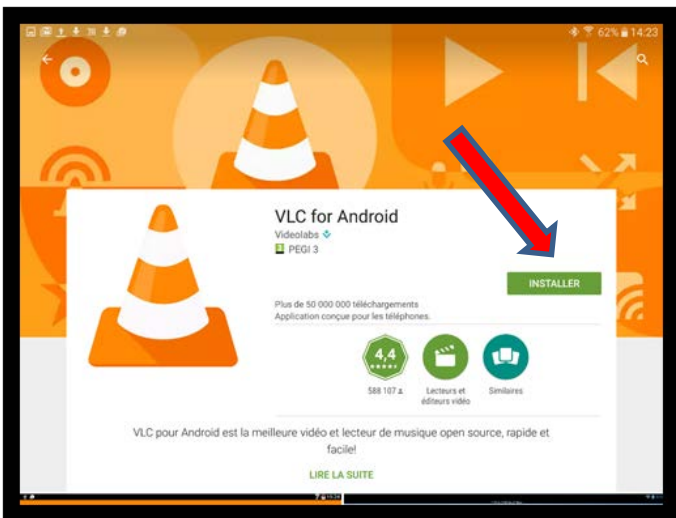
62% 14:23

VLC for Android

Videolabs

PEGI 3

INSTALLER

Plus de 50 000 000 téléchargements
Application conçue pour les téléphones.

4,4
★★★★★

588 107

Lecteurs et éditeurs vidéo

Similaires

VLC pour Android est la meilleure vidéo et lecteur de musique open source, rapide et facile!

LIRE LA SUITE